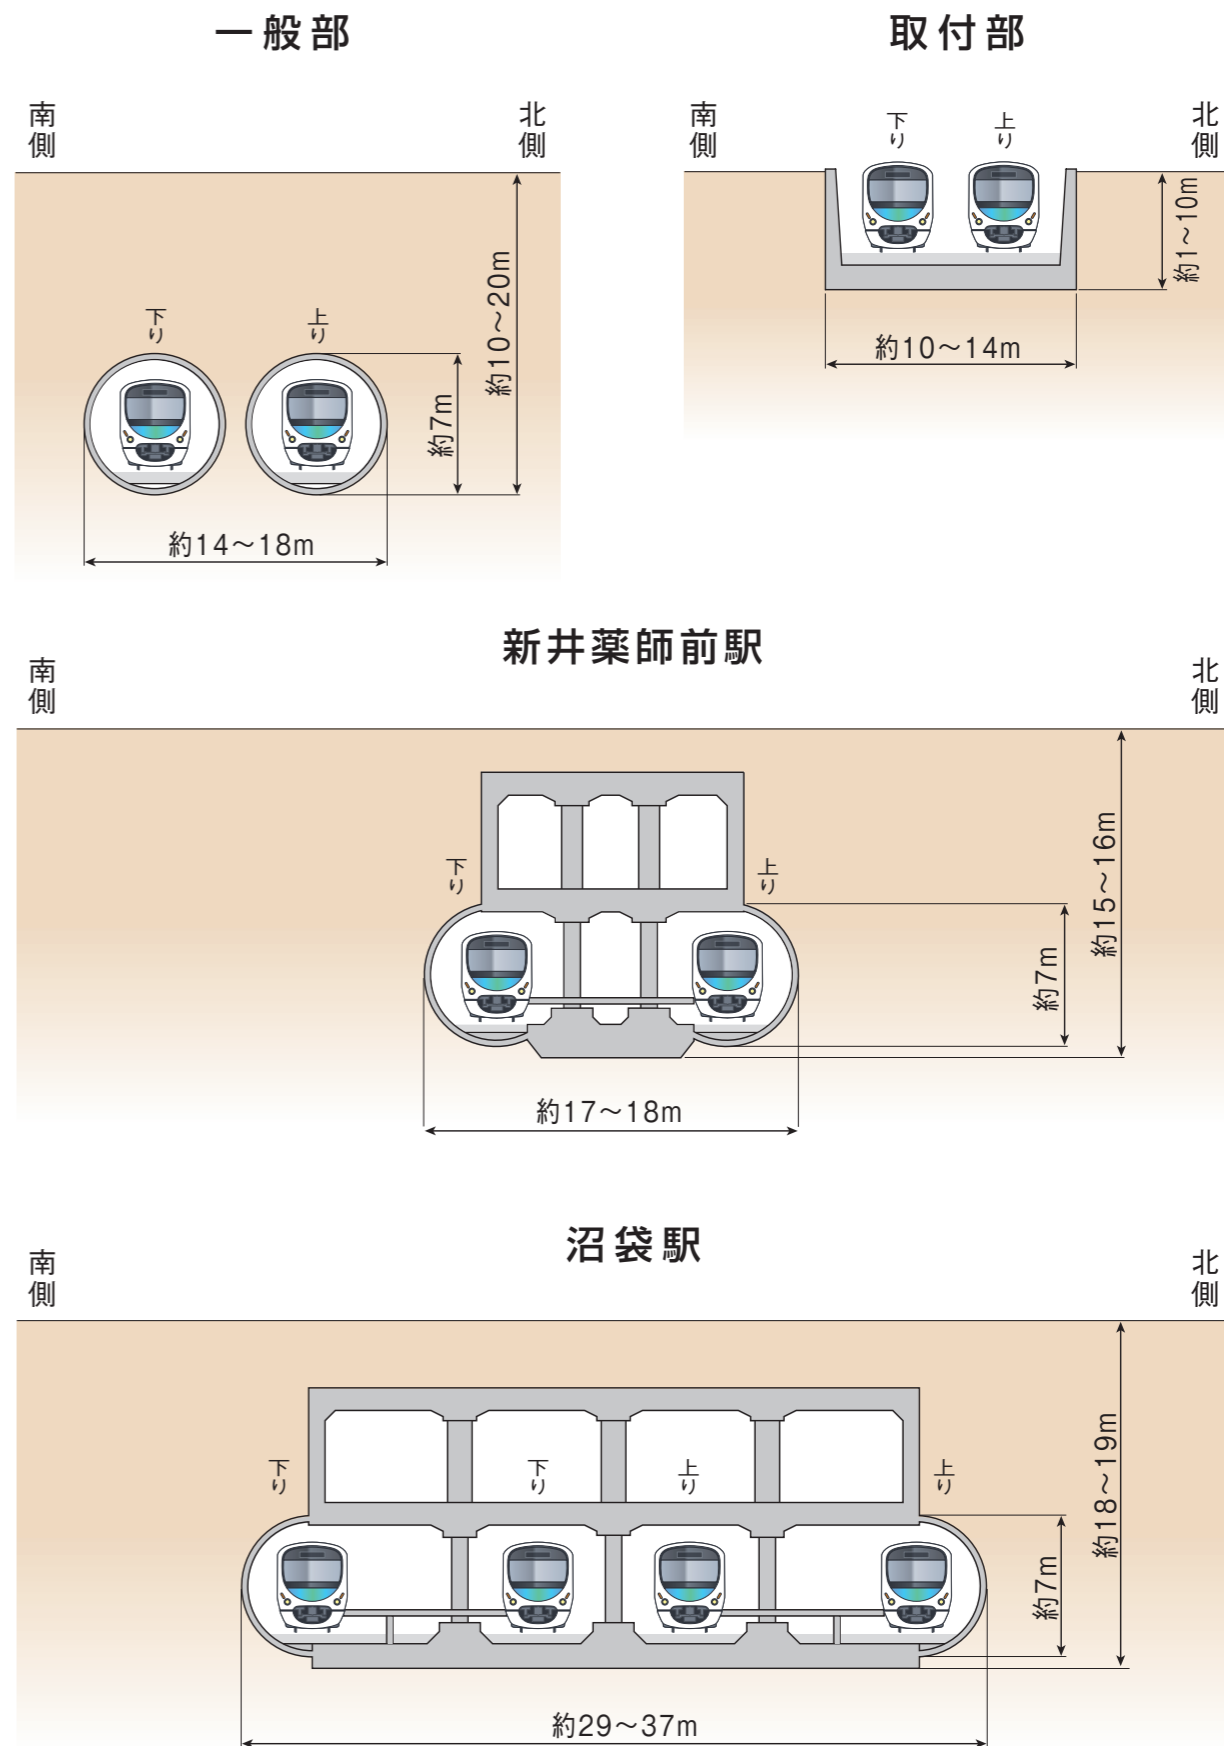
一般部

南側

北側

下り

上り

約7m

約10～20m

約14～18m

取付部

南側

北側

下り

上り

約1～10m

約10～14m

新井薬師前駅

南側

北側

下り

上り

約7m

約15～16m

約17～18m

沼袋駅

南側

北側

下り

下り

上り

上り

約7m

約18～19m

約29～37m